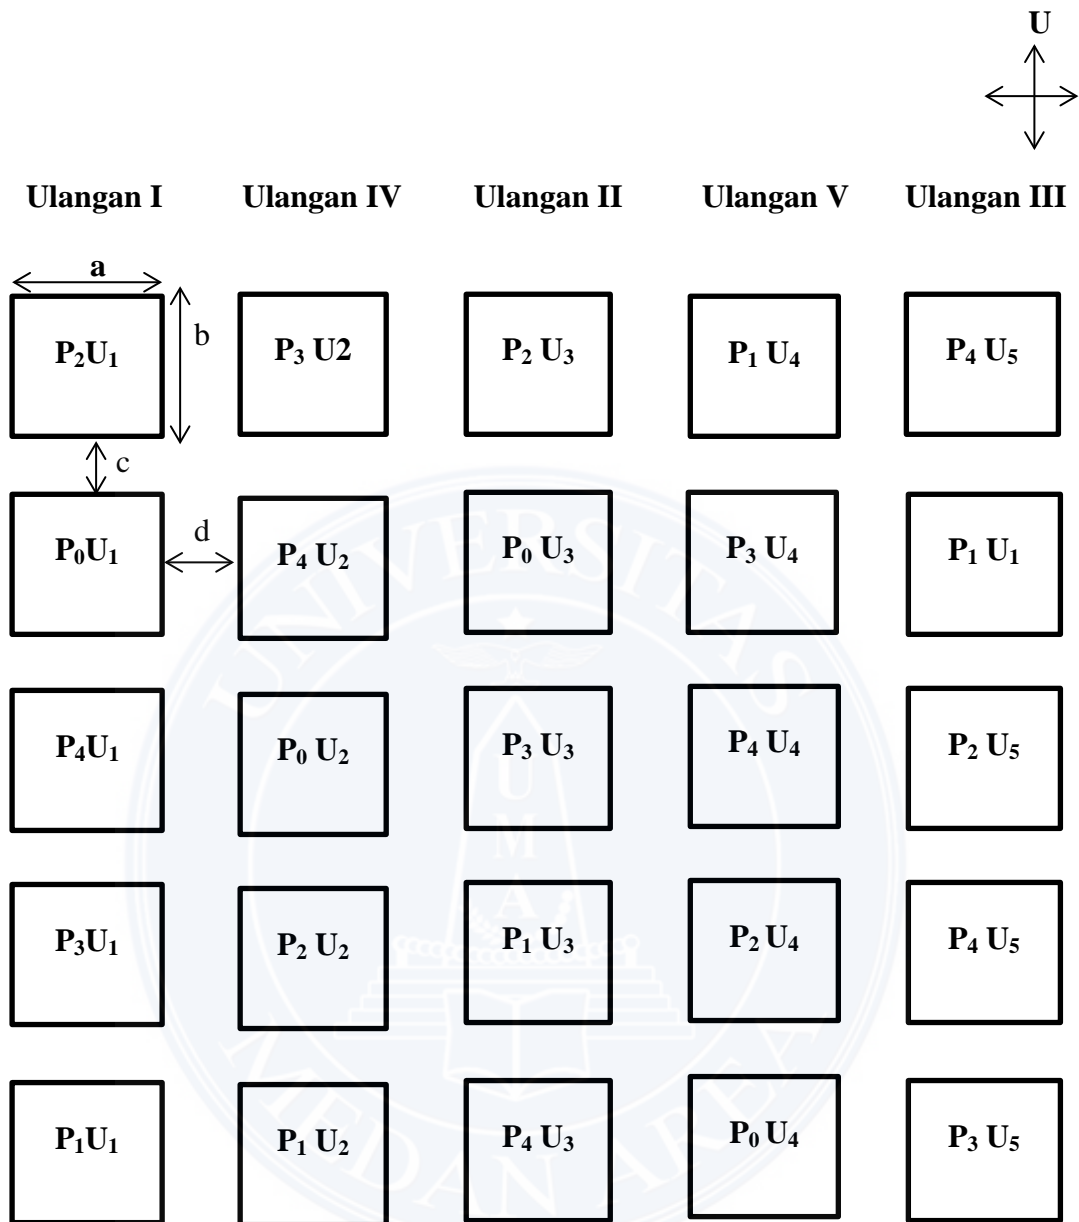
U

Ulangan I | Ulangan IV | Ulangan II | Ulangan V | Ulangan III

a

b

c

d

| Ulangan I | Ulangan IV | Ulangan II | Ulangan V | Ulangan III |
|---|---|---|---|---|
| $P_2U_1$ | $P_3$ U2 | $P_2$ $U_3$ | $P_1$ $U_4$ | $P_4$ $U_5$ |
| $P_0U_1$ | $P_4$ $U_2$ | $P_0$ $U_3$ | $P_3$ $U_4$ | $P_1$ $U_1$ |
| $P_4U_1$ | $P_0$ $U_2$ | $P_3$ $U_3$ | $P_4$ $U_4$ | $P_2$ $U_5$ |
| $P_3U_1$ | $P_2$ $U_2$ | $P_1$ $U_3$ | $P_2$ $U_4$ | $P_4$ $U_5$ |
| $P_1U_1$ | $P_1$ $U_2$ | $P_4$ $U_3$ | $P_0$ $U_4$ | $P_3$ $U_5$ |

UNIVERSITAS MEDAN AREA